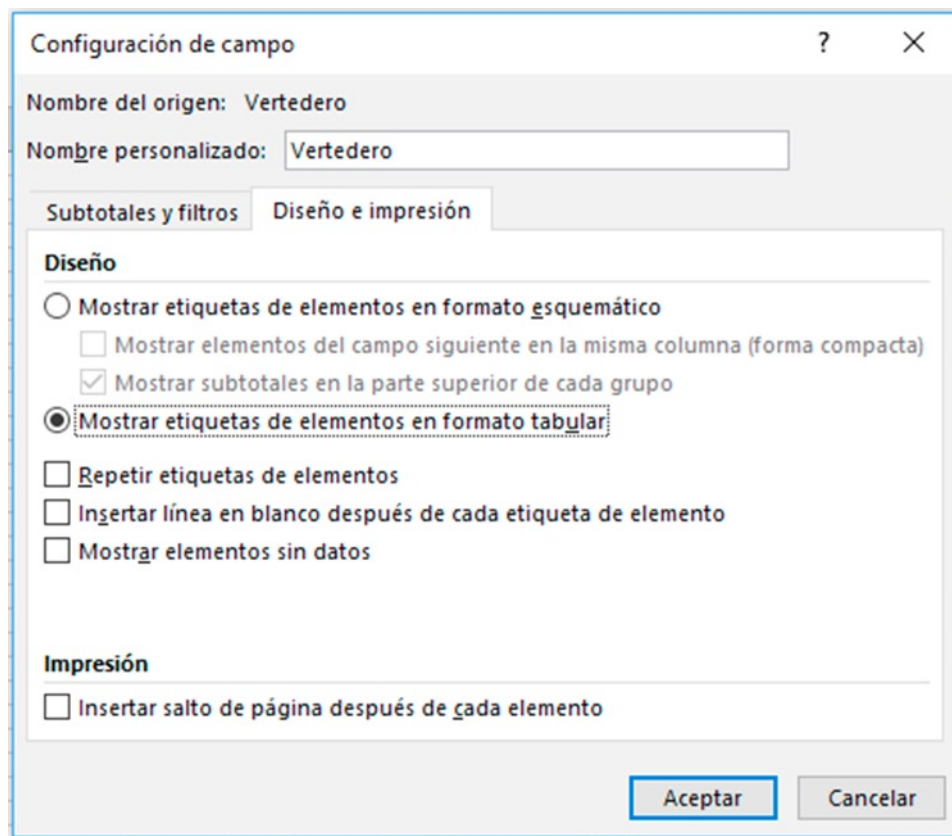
Configuración de campo ? ×

Nombre del origen: Vertedero

Nombre personalizado: Vertedero

Subtotales y filtros | Diseño e impresión

Diseño

Mostrar etiquetas de elementos en formato esquemático

Mostrar elementos del campo siguiente en la misma columna (forma compacta)

Mostrar subtotales en la parte superior de cada grupo

Mostrar etiquetas de elementos en formato tabular

Repetir etiquetas de elementos

Insertar línea en blanco después de cada etiqueta de elemento

Mostrar elementos sin datos

Impresión

Insertar salto de página después de cada elemento

Aceptar | Cancelar